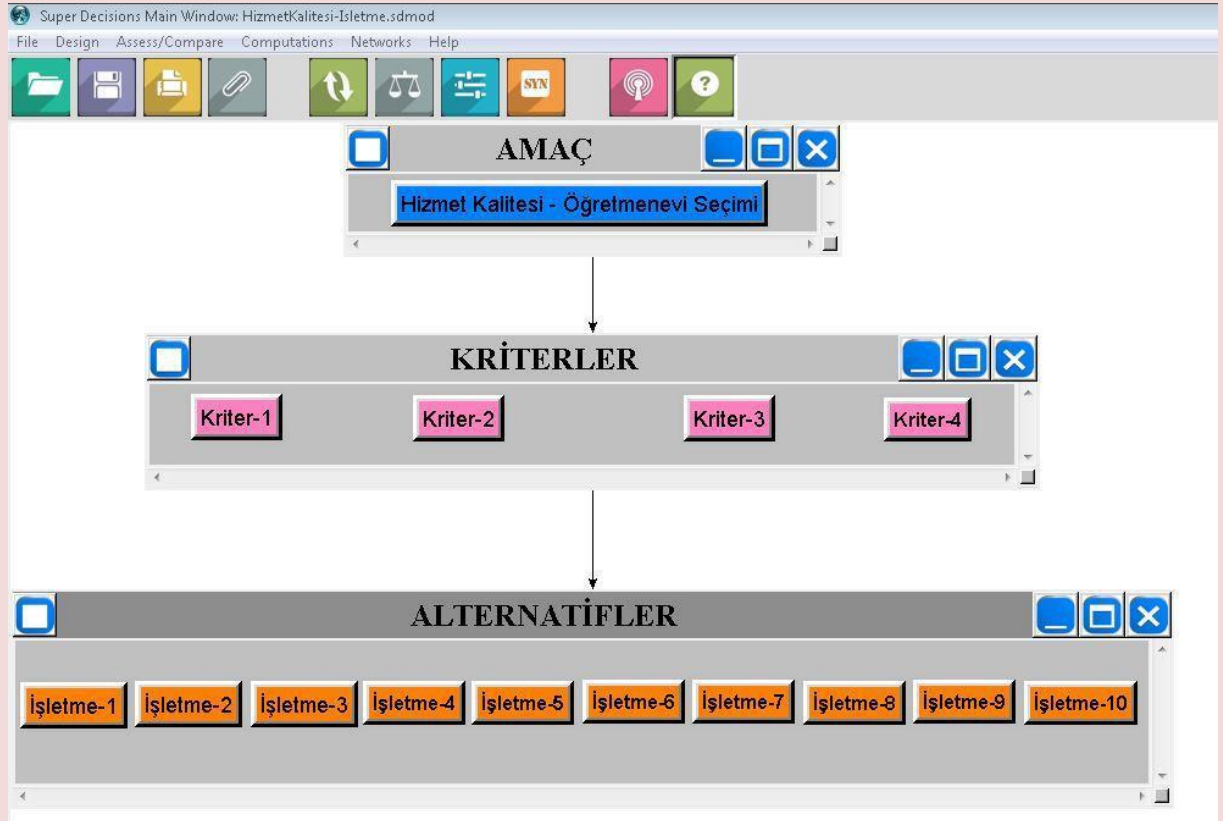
Super Decisions Main Window: HizmetKalitesi-Isletme.sdmod

File Design Assess/Compare Computations Networks Help

SYN

AMAÇ

Hizmet Kalitesi - Öğretmenevi Seçimi

KRİTERLER

Kriter-1 Kriter-2 Kriter-3 Kriter-4

ALTERNATİFLER

İşletme-1 İşletme-2 İşletme-3 İşletme-4 İşletme-5 İşletme-6 İşletme-7 İşletme-8 İşletme-9 İşletme-10